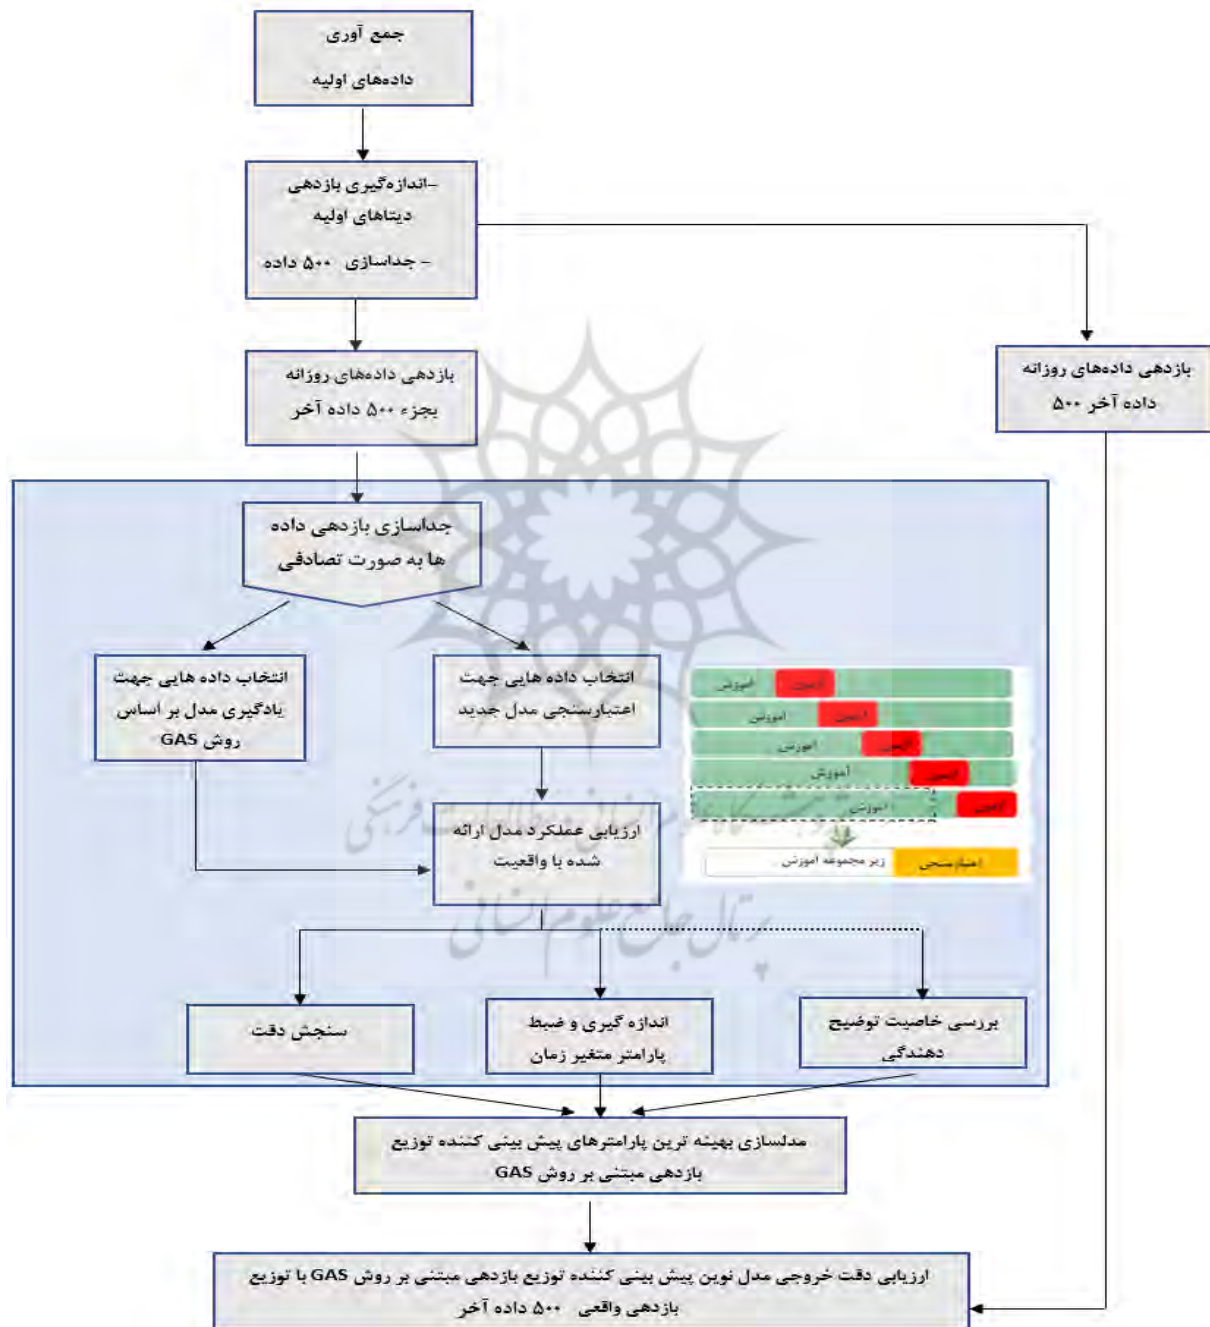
جمع آوری
داده‌های اولیه

-اندازه‌گیری بازدهی
دیتاهای اولیه
- جداسازی ۵۰۰ داده

بازدهی داده‌های روزانه
بجزء ۵۰۰ داده آخر

بازدهی داده‌های روزانه
۵۰۰ داده آخر

جداسازی بازدهی داده
ها به صورت تصادفی

انتخاب داده هایی جهت
یادگیری مدل بر اساس
روش GAS

انتخاب داده هایی جهت
اعتبارسنجی مدل جدید

آموزش آزمون
آموزش آزمون
آموزش آزمون
آموزش آزمون
آموزش آزمون

اعتبارسنجی زیر مجموعه آموزش

ارزیابی عملکرد مدل ارائه
شده با واقعیت

سنجش دقت

اندازه گیری و ضبط
پارامتر متغیر زمان

بررسی خاصیت توضیح
دهندگی

مدلسازی بهینه ترین پارامترهای پیش بینی کننده توزیع
بازدهی مبتنی بر روش GAS

ارزیابی دقت خروجی مدل نوین پیش بینی کننده توزیع بازدهی مبتنی بر روش GAS با توزیع
بازدهی واقعی ۵۰۰ داده آخر